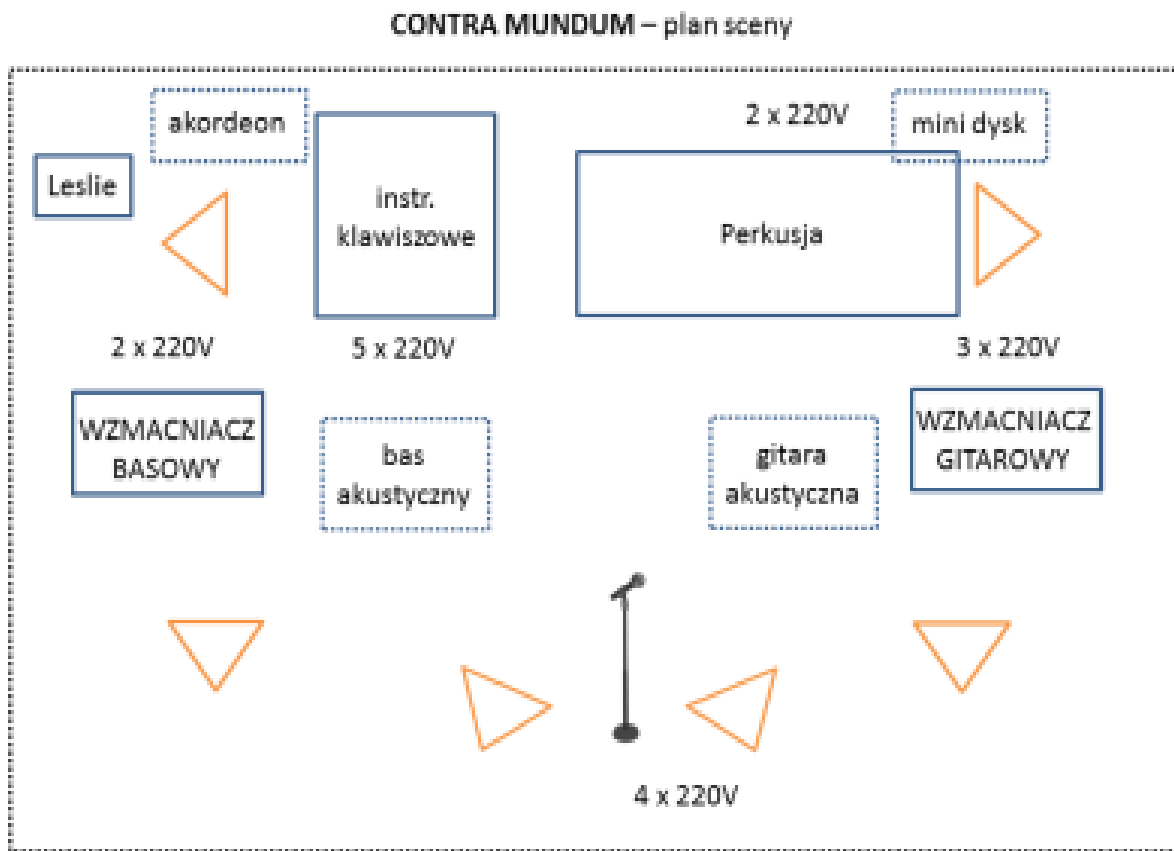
CONTRA MUNDUM – plan sceny

akordeon

Leslie

instr. klawiszowe

2 x 220V

mini dysk

Perkusja

2 x 220V

5 x 220V

3 x 220V

WZMACNIACZ BASOWY

bas akustyczny

gitara akustyczna

WZMACNIACZ GITAROWY

4 x 220V